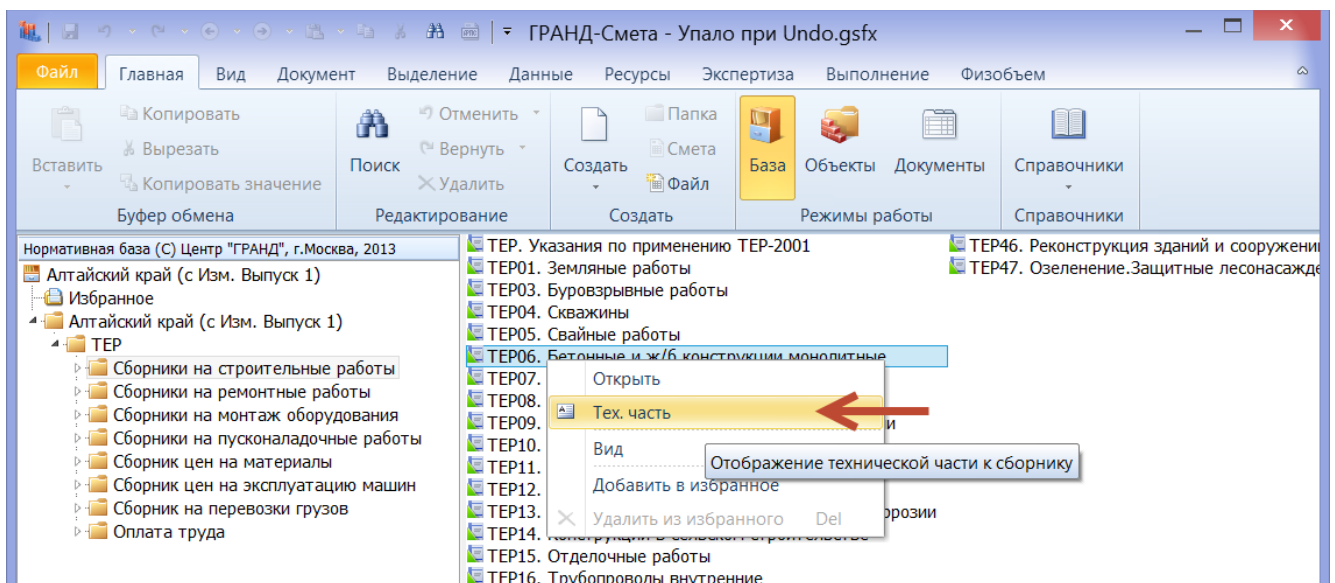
ГРАНД-Смета - Упало при Undo.gsfx

Файл | Главная | Вид | Документ | Выделение | Данные | Ресурсы | Экспертиза | Выполнение | Физобъем

Вставить
Копировать
Вырезать
Копировать значение
Буфер обмена

Поиск
Отменить
Вернуть
Удалить
Редактирование

Создать
Папка
Смета
Файл
Создать

База
Объекты
Документы
Режимы работы

Справочники
Справочники

Нормативная база (С) Центр "ГРАНД", г.Москва, 2013
Алтайский край (с Изм. Выпуск 1)
Избранное
Алтайский край (с Изм. Выпуск 1)
ТЕР
Сборники на строительные работы
Сборники на ремонтные работы
Сборники на монтаж оборудования
Сборники на пусконаладочные работы
Сборник цен на материалы
Сборник цен на эксплуатацию машин
Сборник на перевозки грузов
Оплата труда

ТЕР. Указания по применению ТЕР-2001
ТЕР01. Земляные работы
ТЕР03. Буровзрывные работы
ТЕР04. Скважины
ТЕР05. Свайные работы
ТЕР06. Бетонные и ж/б конструкции монолитные
ТЕР07.
ТЕР08.
ТЕР09. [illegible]и
ТЕР10.
ТЕР11.
ТЕР12.
ТЕР13. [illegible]розии
ТЕР14. Конструкции в сельском строительстве
ТЕР15. Отделочные работы
ТЕР16. Трубопроводы внутренние
ТЕР46. Реконструкция зданий и сооружени
ТЕР47. Озеленение.Защитные лесонасажде

Открыть
Тех. часть
Вид
Добавить в избранное
Удалить из избранного Del

Отображение технической части к сборнику